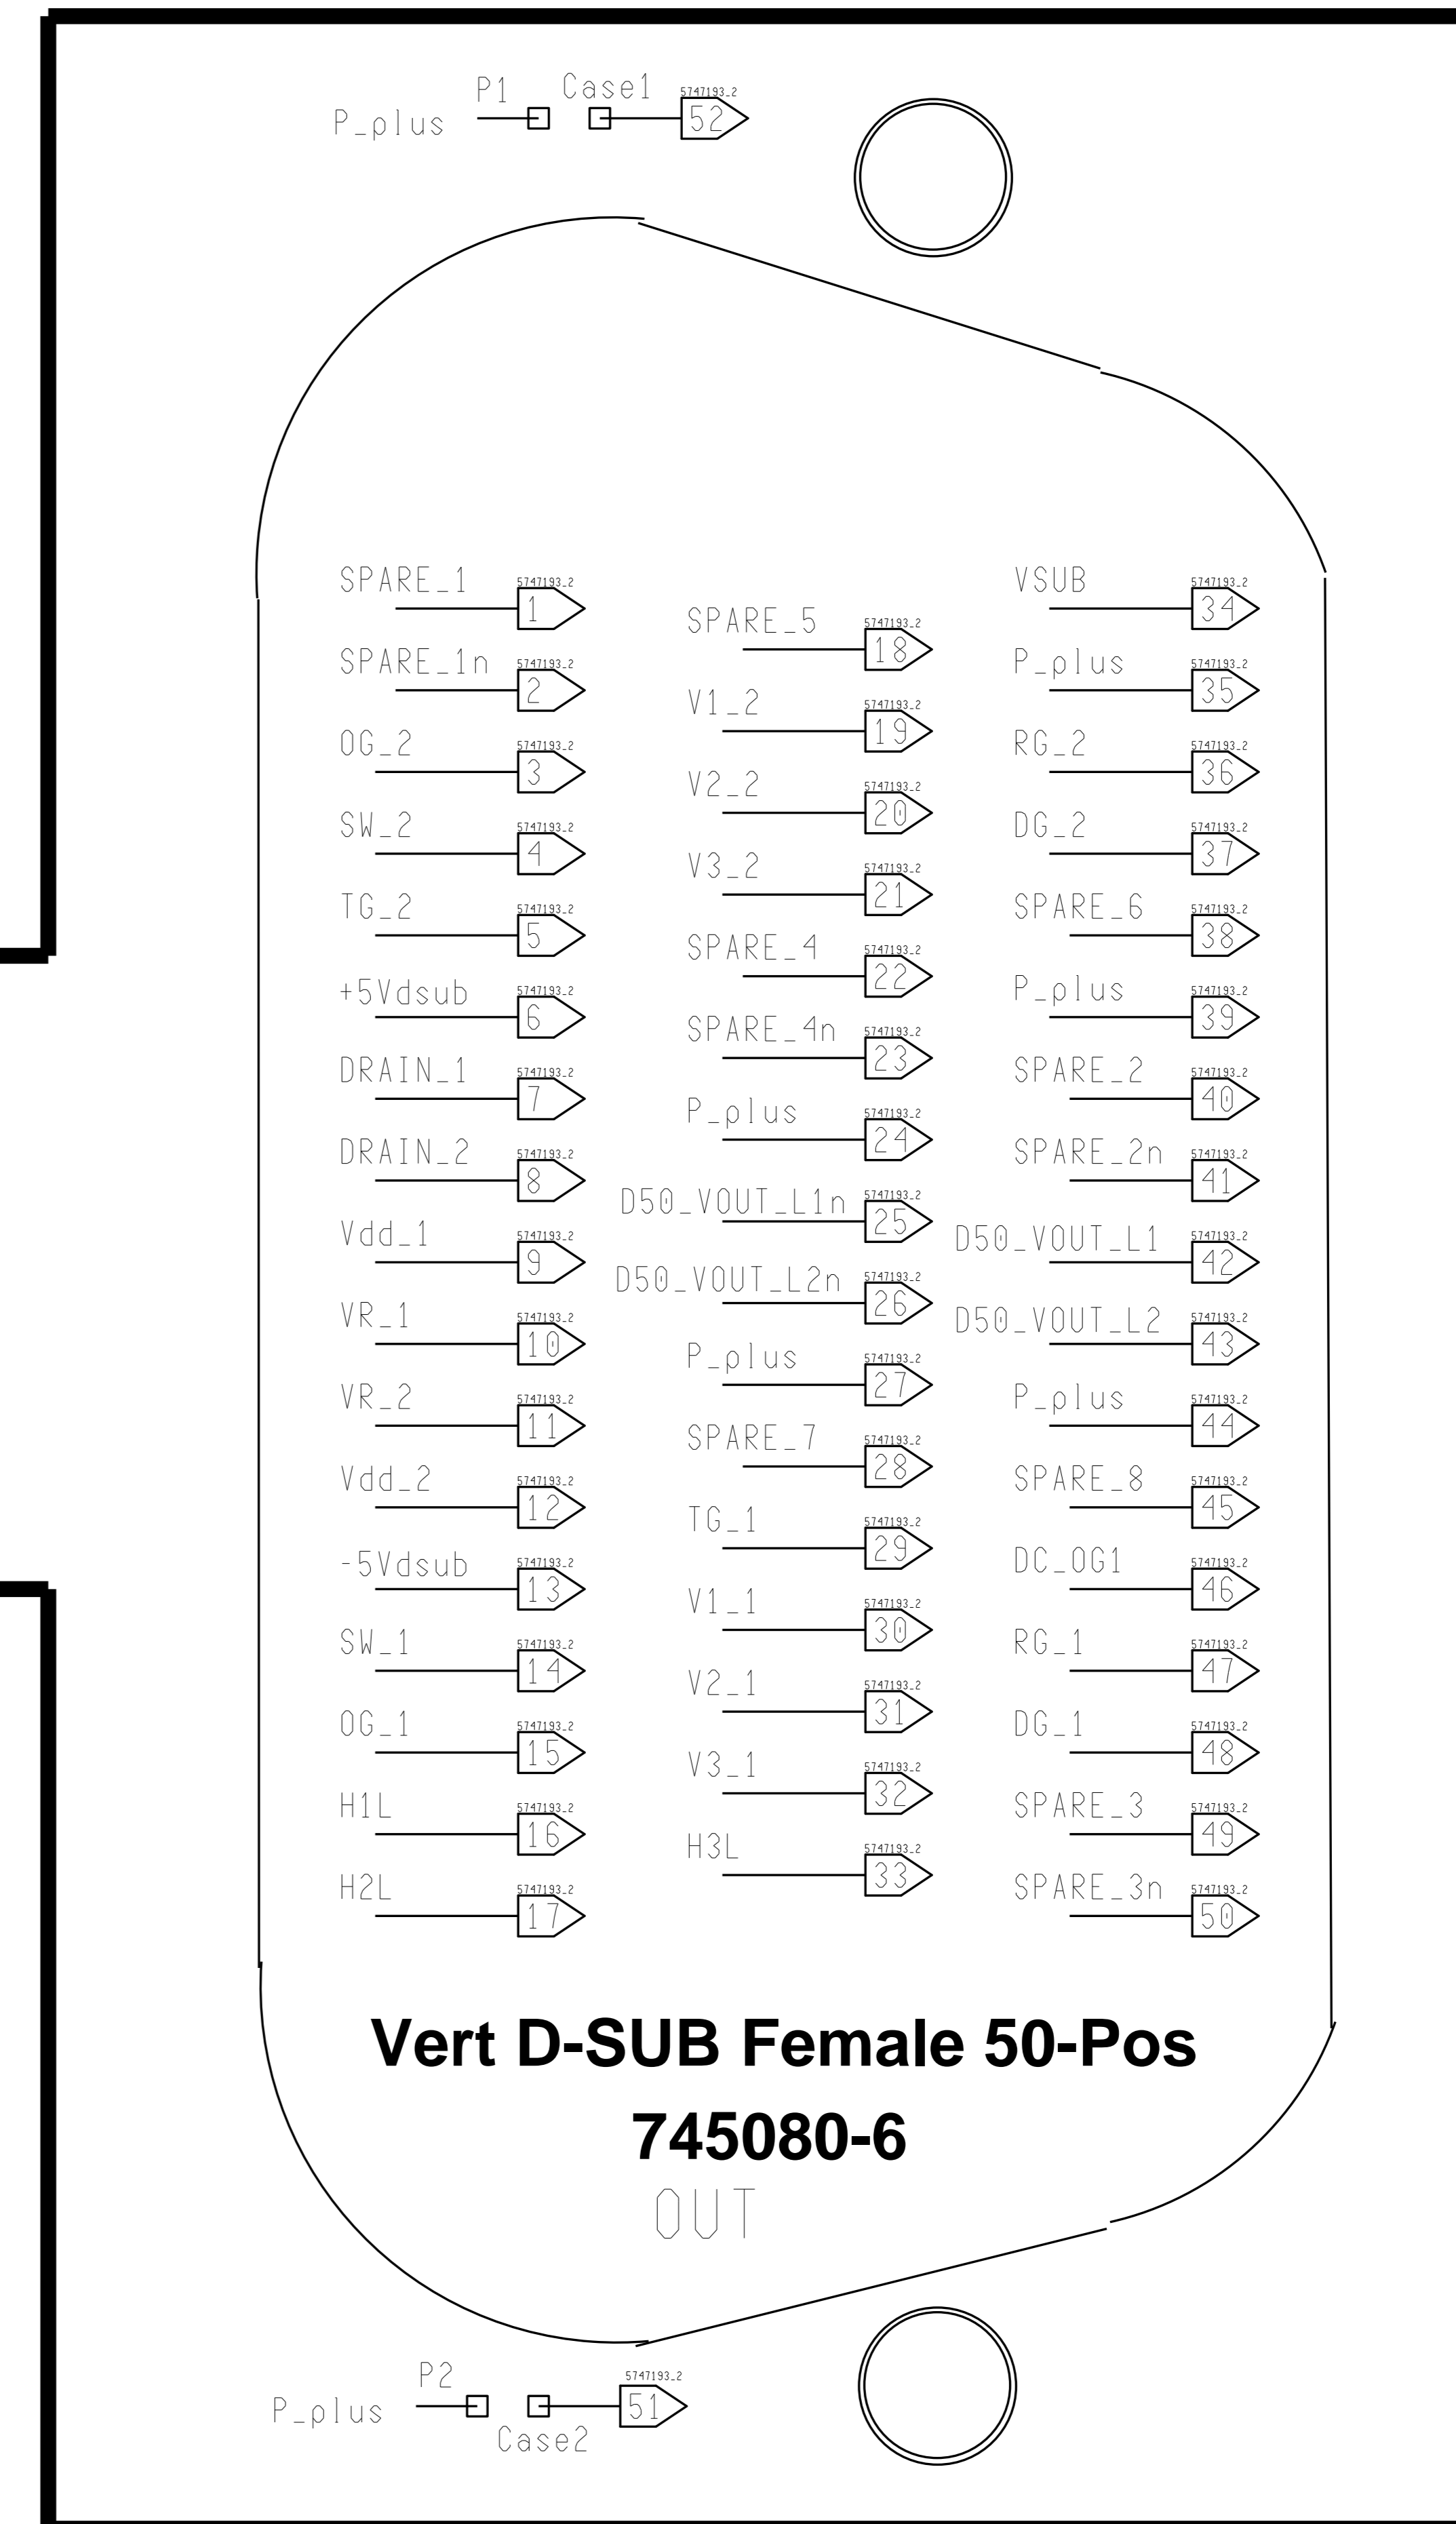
P1 Case1 5747193.2
P_plus 52

SPARE_1 5747193.2 1
SPARE_1n 5747193.2 2
OG_2 5747193.2 3
SW_2 5747193.2 4
TG_2 5747193.2 5
+5Vdsub 5747193.2 6
DRAIN_1 5747193.2 7
DRAIN_2 5747193.2 8
Vdd_1 5747193.2 9
VR_1 5747193.2 10
VR_2 5747193.2 11
Vdd_2 5747193.2 12
-5Vdsub 5747193.2 13
SW_1 5747193.2 14
OG_1 5747193.2 15
H1L 5747193.2 16
H2L 5747193.2 17

SPARE_5 5747193.2 18
V1_2 5747193.2 19
V2_2 5747193.2 20
V3_2 5747193.2 21
SPARE_4 5747193.2 22
SPARE_4n 5747193.2 23
P_plus 5747193.2 24
D50_VOUT_L1n 5747193.2 25
D50_VOUT_L2n 5747193.2 26
P_plus 5747193.2 27
SPARE_7 5747193.2 28
TG_1 5747193.2 29
V1_1 5747193.2 30
V2_1 5747193.2 31
V3_1 5747193.2 32
H3L 5747193.2 33

VSUB 5747193.2 34
P_plus 5747193.2 35
RG_2 5747193.2 36
DG_2 5747193.2 37
SPARE_6 5747193.2 38
P_plus 5747193.2 39
SPARE_2 5747193.2 40
SPARE_2n 5747193.2 41
D50_VOUT_L1 5747193.2 42
D50_VOUT_L2 5747193.2 43
P_plus 5747193.2 44
SPARE_8 5747193.2 45
DC_OG1 5747193.2 46
RG_1 5747193.2 47
DG_1 5747193.2 48
SPARE_3 5747193.2 49
SPARE_3n 5747193.2 50

Vert D-SUB Female 50-Pos
745080-6
OUT

P2 5747193.2
P_plus 51
Case2